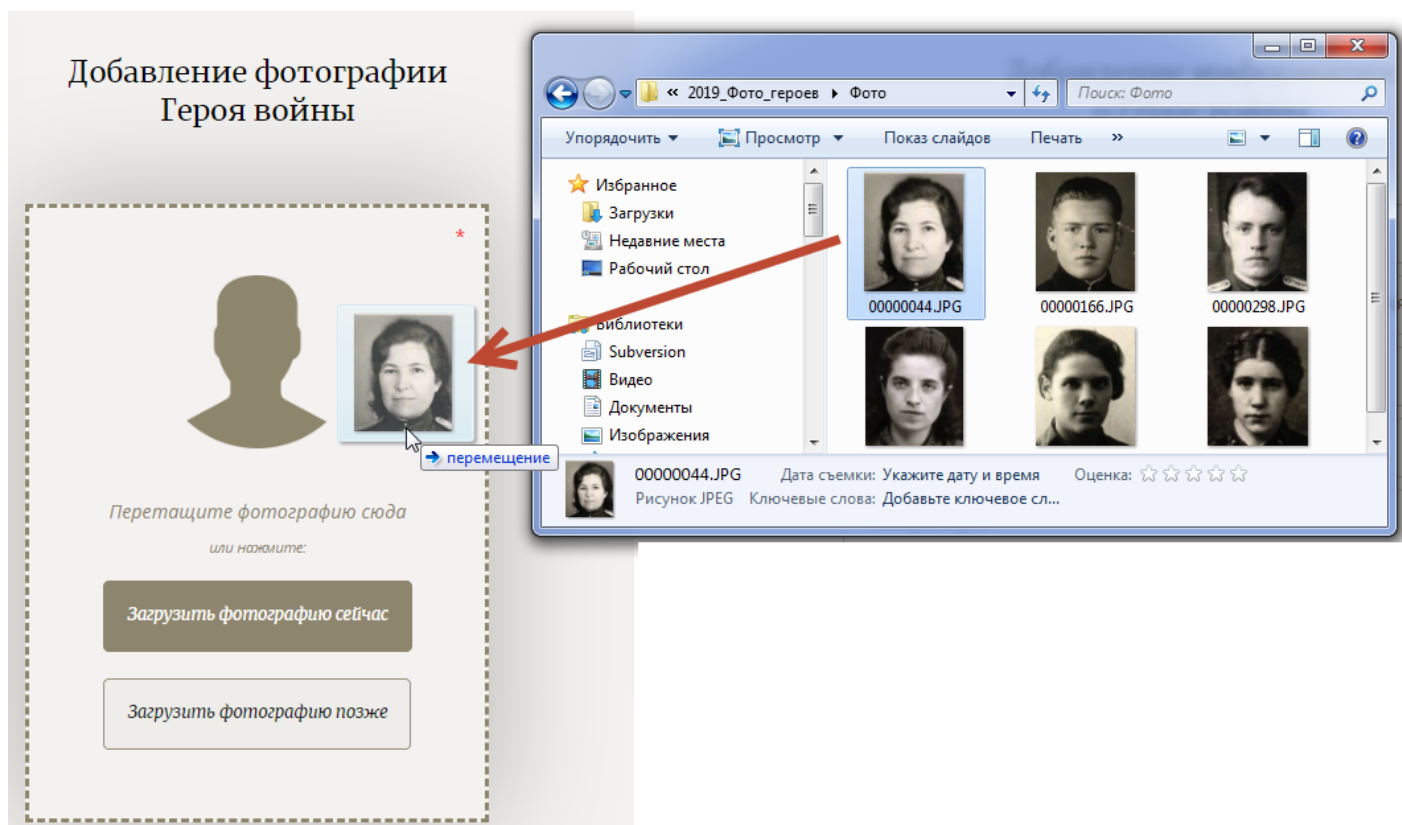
Добавление фотографии Героя войны

*

перемещение

Перетащите фотографию сюда

или нажмите:

Загрузить фотографию сейчас

Загрузить фотографию позже

« 2019_Фото_героев ▸ Фото

Поиск: Фото

Упорядочить ▾ Просмотр ▾ Показ слайдов Печать »

Избранное
Загрузки
Недавние места
Рабочий стол

Библиотеки
Subversion
Видео
Документы
Изображения

00000044.JPG
00000166.JPG
00000298.JPG

00000044.JPG Дата съемки: Укажите дату и время Оценка: ☆☆☆☆☆
Рисунок JPEG Ключевые слова: Добавьте ключевое сл...